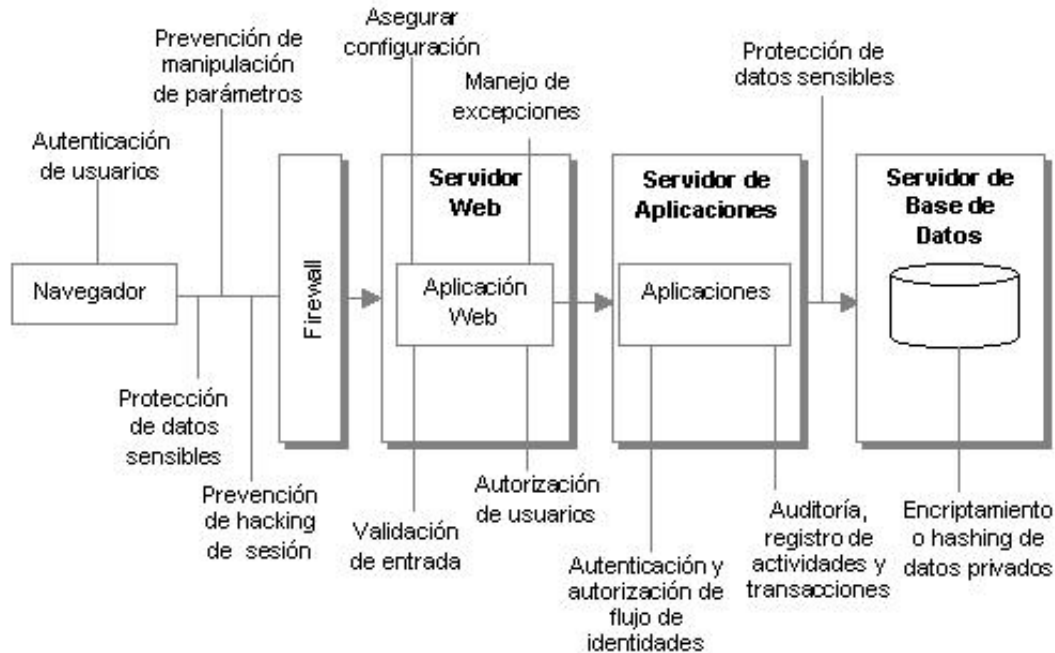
Asegurar configuración

Prevención de manipulación de parámetros

Manejo de excepciones

Protección de datos sensibles

Autenticación de usuarios

Navegador

Firewall

Servidor Web

Aplicación Web

Servidor de Aplicaciones

Aplicaciones

Servidor de Base de Datos

Protección de datos sensibles

Prevención de hacking de sesión

Validación de entrada

Autorización de usuarios

Autenticación y autorización de flujo de identidades

Auditoría, registro de actividades y transacciones

Encriptamiento o hashing de datos privados